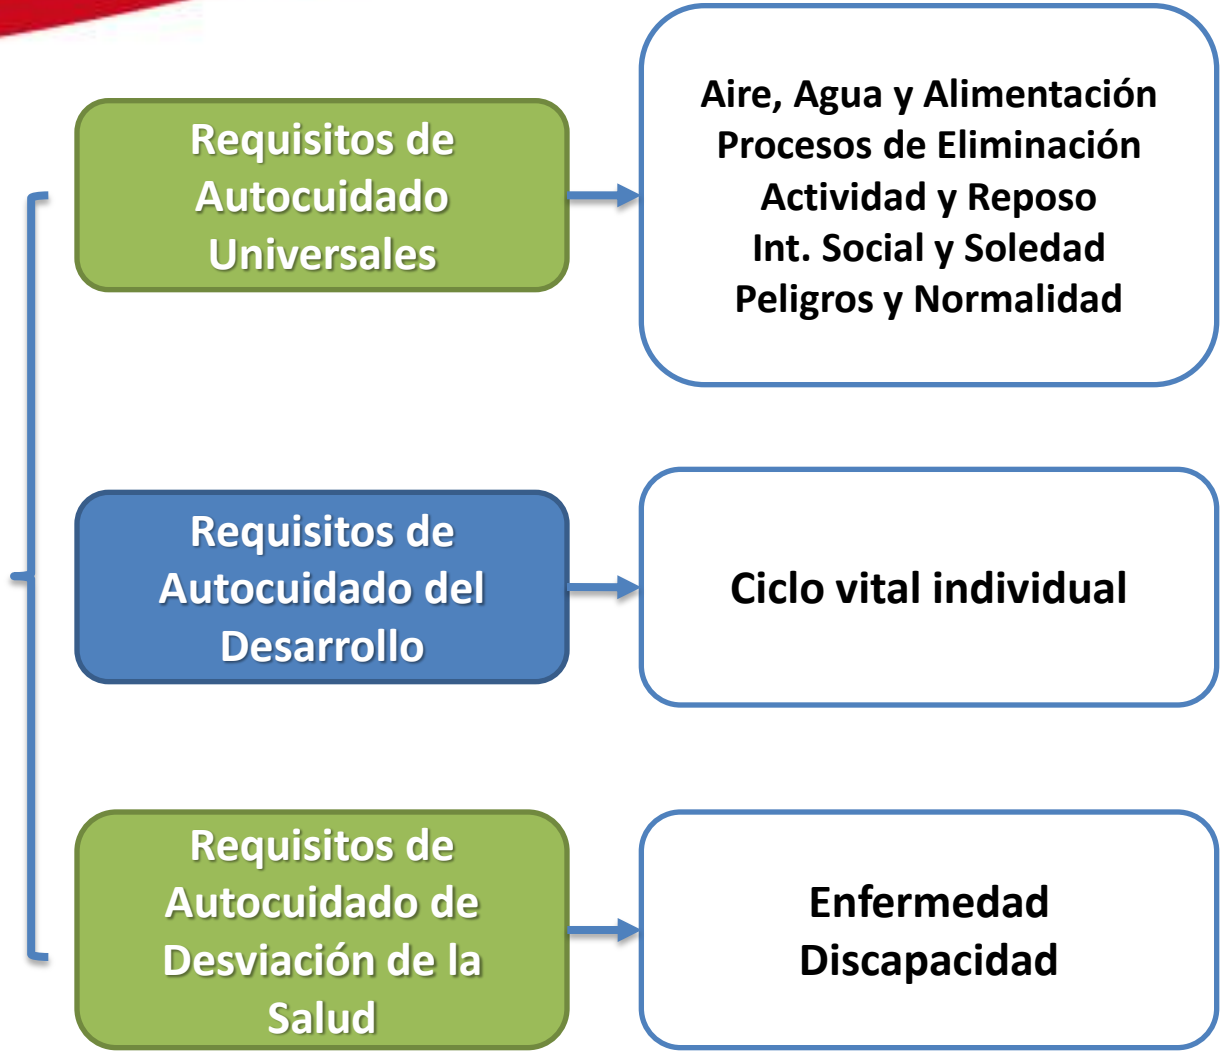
Requisitos de Autocuidado Universales

Aire, Agua y Alimentación
Procesos de Eliminación
Actividad y Reposo
Int. Social y Soledad
Peligros y Normalidad

Requisitos de Autocuidado del Desarrollo

Ciclo vital individual

Requisitos de Autocuidado de Desviación de la Salud

Enfermedad
Discapacidad